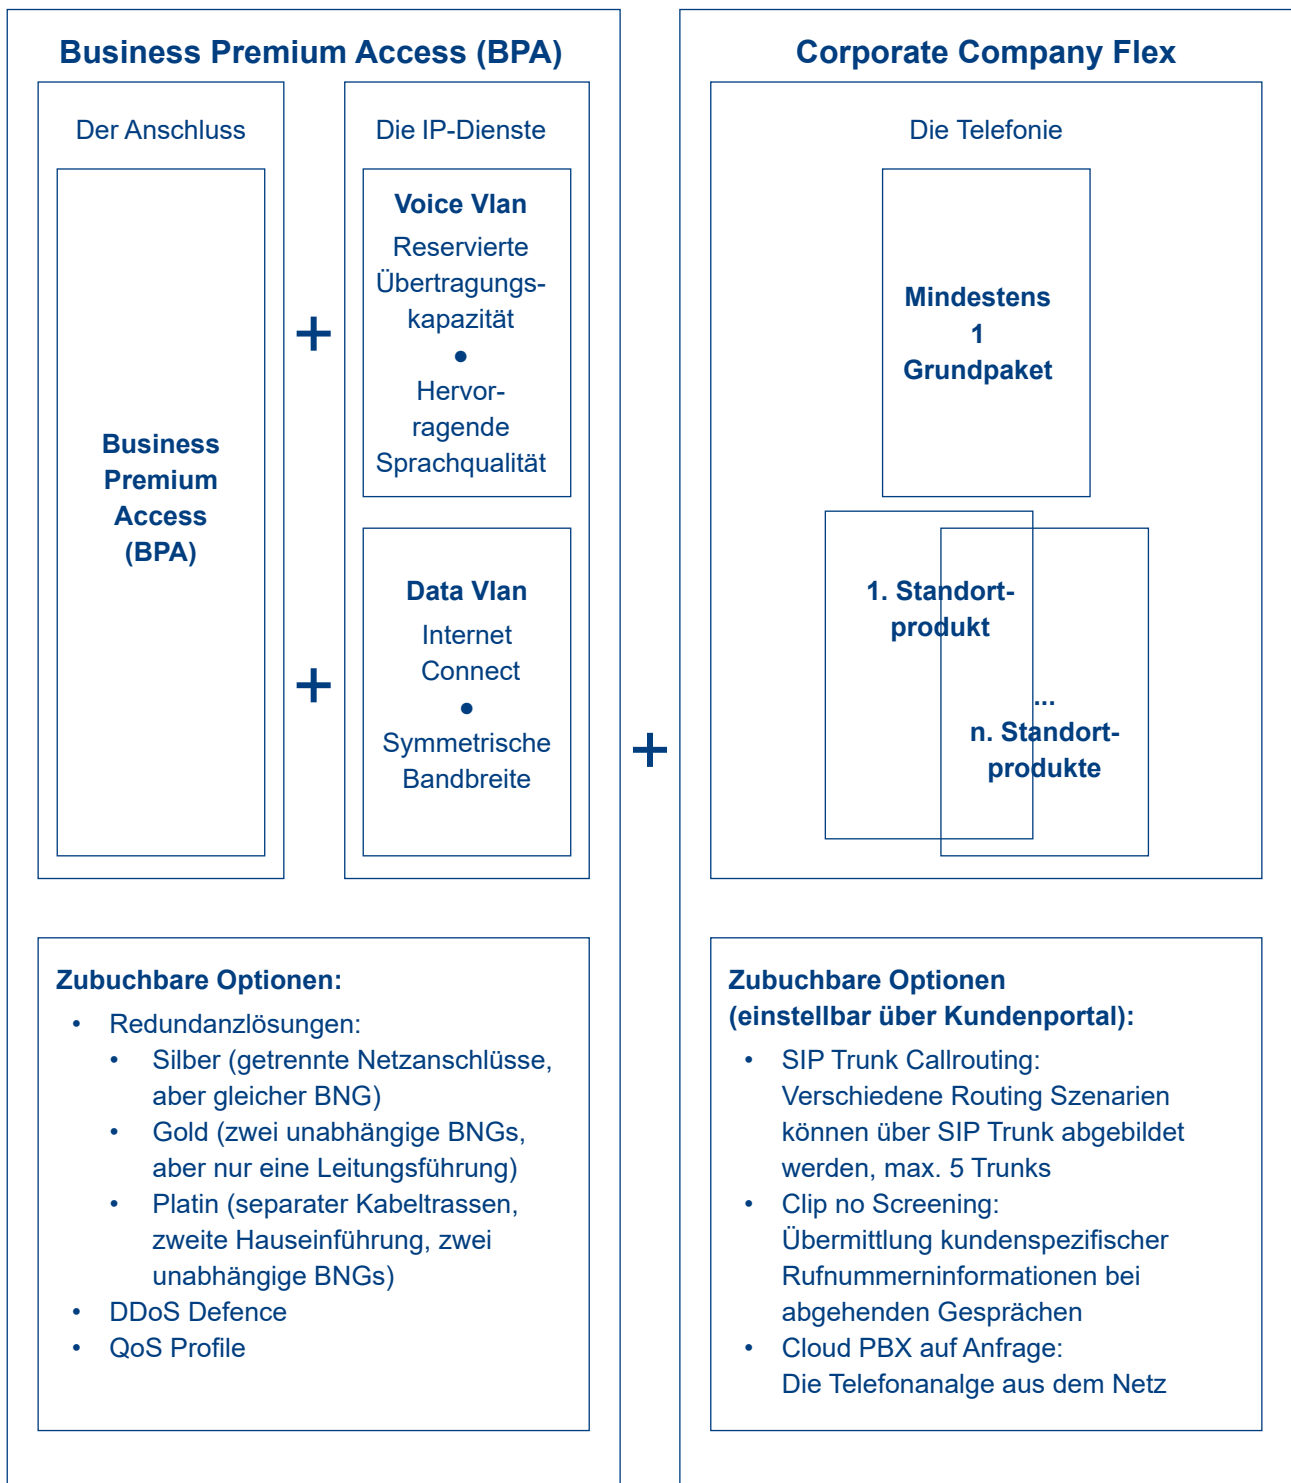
Business Premium Access (BPA)

Der Anschluss

Business Premium Access (BPA)

+

Die IP-Dienste

Voice Vlan

Reservierte Übertragungskapazität

•

Hervorragende Sprachqualität

+

Data Vlan

Internet Connect

•

Symmetrische Bandbreite

+

Corporate Company Flex

Die Telefonie

Mindestens 1 Grundpaket

1. Standortprodukt

...

n. Standortprodukte

Zubuchbare Optionen:

• Redundanzlösungen:
  • Silber (getrennte Netzanschlüsse, aber gleicher BNG)
  • Gold (zwei unabhängige BNGs, aber nur eine Leitungsführung)
  • Platin (separater Kabeltrassen, zweite Hauseinführung, zwei unabhängige BNGs)
• DDoS Defence
• QoS Profile

Zubuchbare Optionen (einstellbar über Kundenportal):

• SIP Trunk Callrouting: Verschiedene Routing Szenarien können über SIP Trunk abgebildet werden, max. 5 Trunks
• Clip no Screening: Übermittlung kundenspezifischer Rufnummerninformationen bei abgehenden Gesprächen
• Cloud PBX auf Anfrage: Die Telefonanalge aus dem Netz